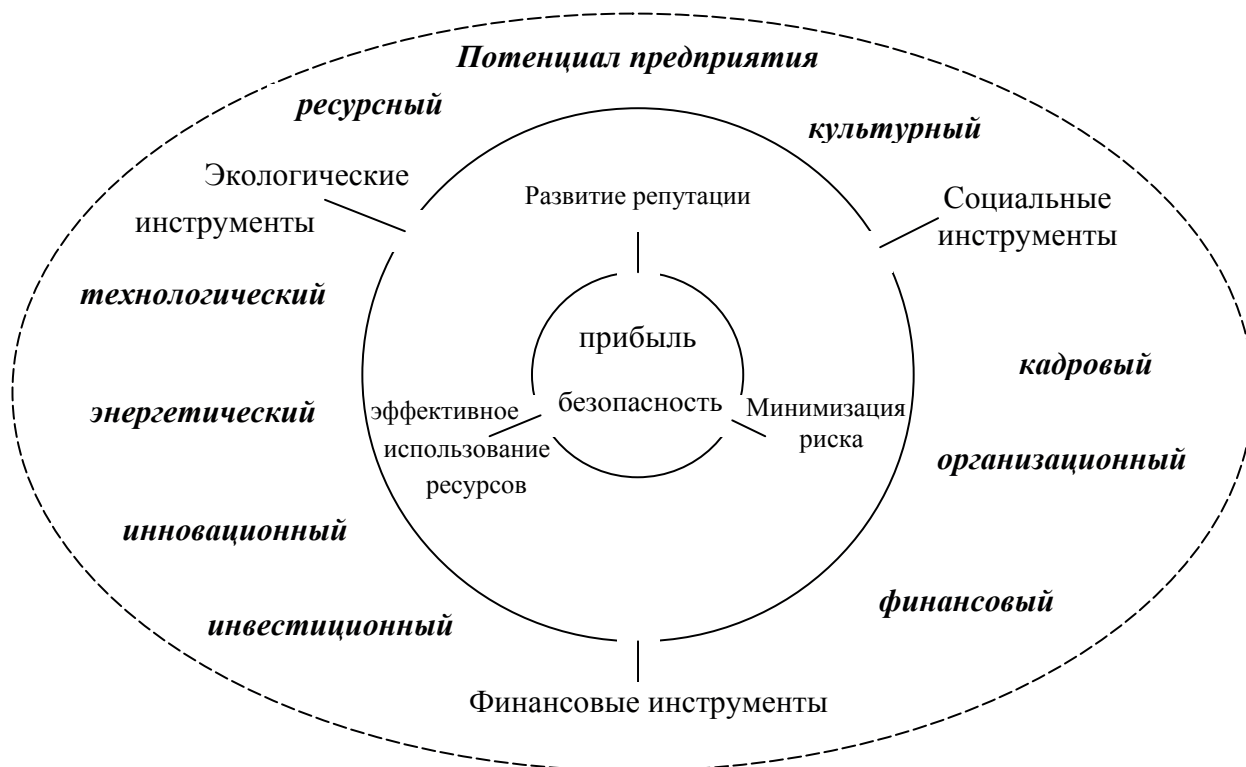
Потенциал предприятия

ресурсный

культурный

Экологические инструменты

Развитие репутации

Социальные инструменты

технологический

прибыль

кадровый

энергетический

эффективное использование ресурсов

безопасность

Минимизация риска

организационный

инновационный

финансовый

инвестиционный

Финансовые инструменты